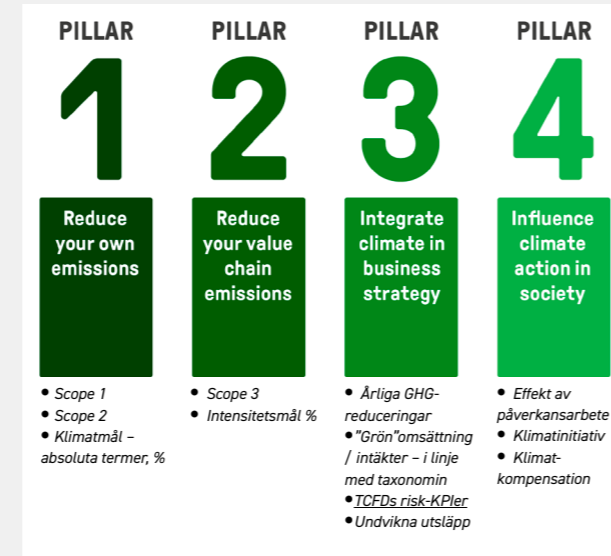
PILLAR
1
Reduce your own emissions
• Scope 1
• Scope 2
• Klimatmål – absoluta termer, %

PILLAR
2
Reduce your value chain emissions
• Scope 3
• Intensitetsmål %

PILLAR
3
Integrate climate in business strategy
• Årliga GHG-reduceringar
• "Grön"omsättning / intäkter – i linje med taxonomin
• TCFDs risk-KPIer
• Undvikna utsläpp

PILLAR
4
Influence climate action in society
• Effekt av påverkansarbete
• Klimatinitiativ
• Klimat-kompensation